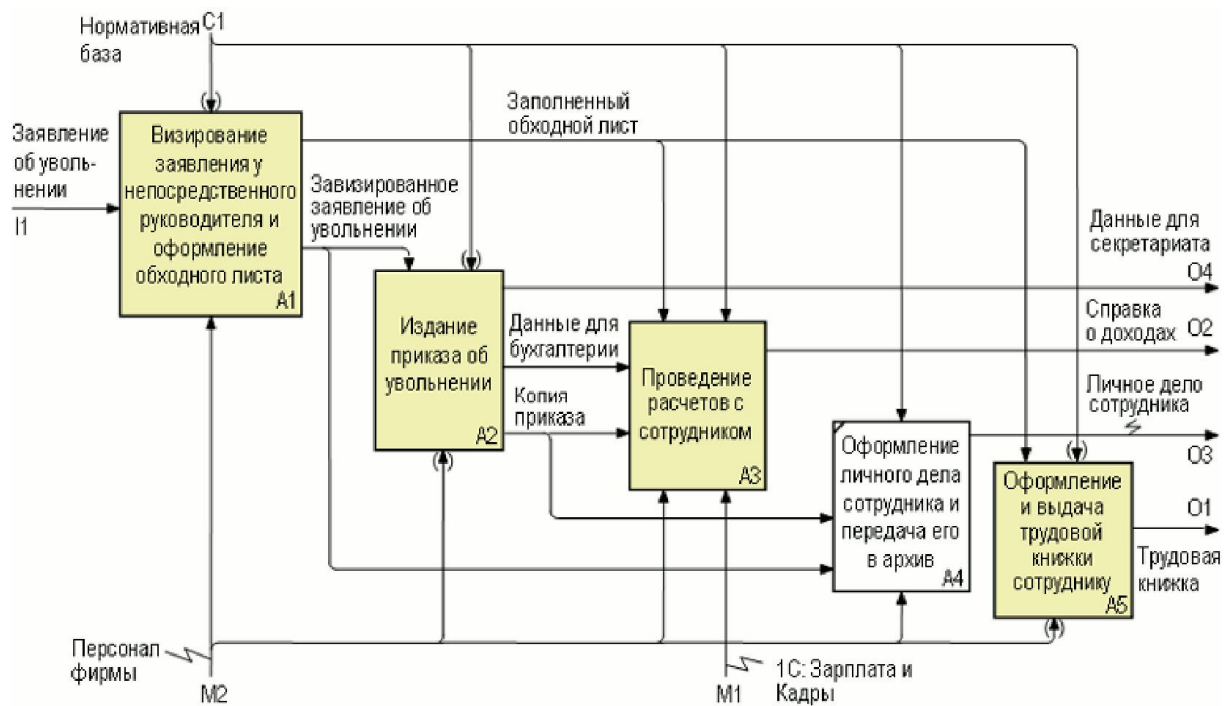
Нормативная база
C1

Заявление об увольнении
I1

Визирование заявления у непосредственного руководителя и оформление обходного листа
A1

Заполненный обходной лист

Завизированное заявление об увольнении

Издание приказа об увольнении
A2

Данные для бухгалтерии

Копия приказа

Проведение расчетов с сотрудником
A3

Оформление личного дела сотрудника и передача его в архив
A4

Оформление и выдача трудовой книжки сотруднику
A5

Данные для секретариата
O4

Справка о доходах
O2

Личное дело сотрудника
O3

O1
Трудовая книжка

Персонал фирмы
M2

M1
1С: Зарплата и Кадры